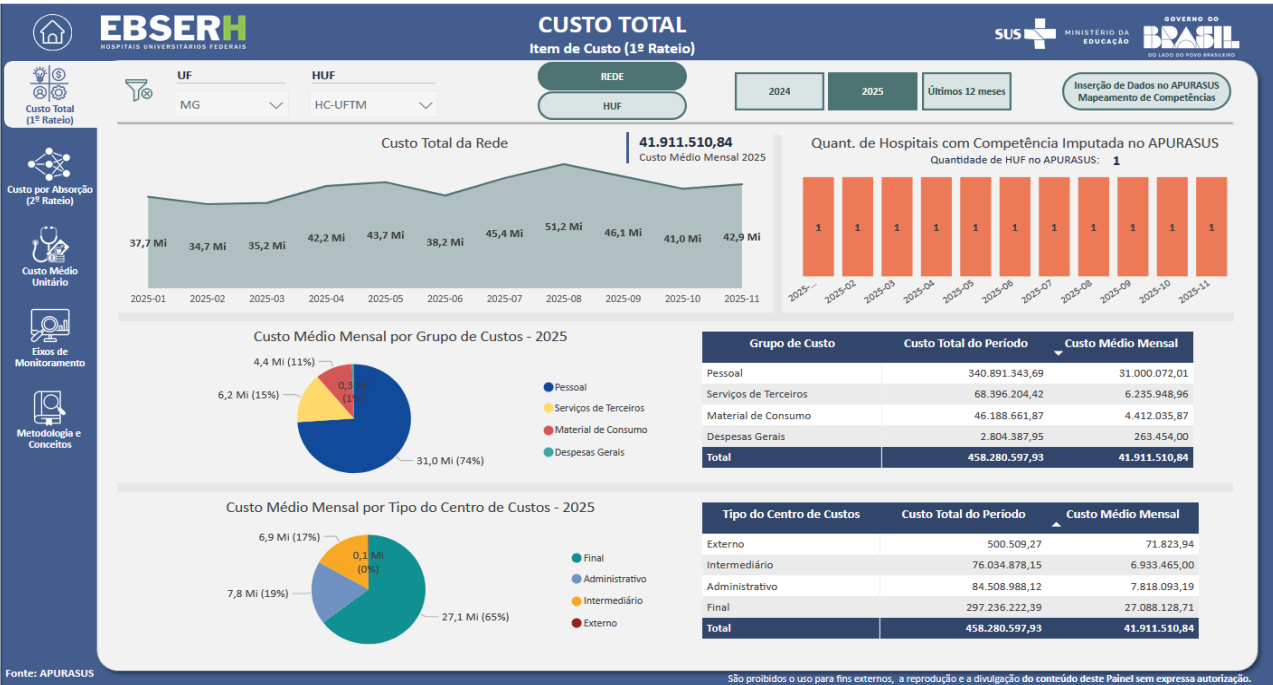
EBSERH
HOSPITAIS UNIVERSITÁRIOS FEDERAIS

CUSTO TOTAL
Item de Custo (1º Rateio)

SUS MINISTÉRIO DA EDUCAÇÃO GOVERNO DO BRASIL DO LADO DO POVO BRASILEIRO

Custo Total (1º Rateio)

Custo por Absorção (2º Rateio)

Custo Médio Unitário

Eixos de Monitoramento

Metodologia e Conceitos

UF
MG

HUF
HC-UFTM

REDE
HUF

2024
2025
Últimos 12 meses

Inserção de Dados no APURASUS Mapeamento de Competências

Custo Total da Rede

41.911.510,84
Custo Médio Mensal 2025

37,7 Mi 34,7 Mi 35,2 Mi 42,2 Mi 43,7 Mi 38,2 Mi 45,4 Mi 51,2 Mi 46,1 Mi 41,0 Mi 42,9 Mi

2025-01 2025-02 2025-03 2025-04 2025-05 2025-06 2025-07 2025-08 2025-09 2025-10 2025-11

Quant. de Hospitais com Competência Imputada no APURASUS
Quantidade de HUF no APURASUS: 1

1 1 1 1 1 1 1 1 1 1 1

2025-... 2025-02 2025-03 2025-04 2025-05 2025-06 2025-07 2025-08 2025-09 2025-10 2025-11

Custo Médio Mensal por Grupo de Custos - 2025

4,4 Mi (11%)
6,2 Mi (15%)
0,3 Mi (1%)
31,0 Mi (74%)

Pessoal
Serviços de Terceiros
Material de Consumo
Despesas Gerais

| Grupo de Custo | Custo Total do Período | Custo Médio Mensal |
|---|---|---|
| Pessoal | 340.891.343,69 | 31.000.072,01 |
| Serviços de Terceiros | 68.396.204,42 | 6.235.948,96 |
| Material de Consumo | 46.188.661,87 | 4.412.035,87 |
| Despesas Gerais | 2.804.387,95 | 263.454,00 |
| Total | 458.280.597,93 | 41.911.510,84 |

Custo Médio Mensal por Tipo do Centro de Custos - 2025

6,9 Mi (17%)
0,1 Mi (0%)
7,8 Mi (19%)
27,1 Mi (65%)

Final
Administrativo
Intermediário
Externo

| Tipo do Centro de Custos | Custo Total do Período | Custo Médio Mensal |
|---|---|---|
| Externo | 500.509,27 | 71.823,94 |
| Intermediário | 76.034.878,15 | 6.933.465,00 |
| Administrativo | 84.508.988,12 | 7.818.093,19 |
| Final | 297.236.222,39 | 27.088.128,71 |
| Total | 458.280.597,93 | 41.911.510,84 |

Fonte: APURASUS

São proibidos o uso para fins externos, a reprodução e a divulgação do conteúdo deste Painel sem expressa autorização.